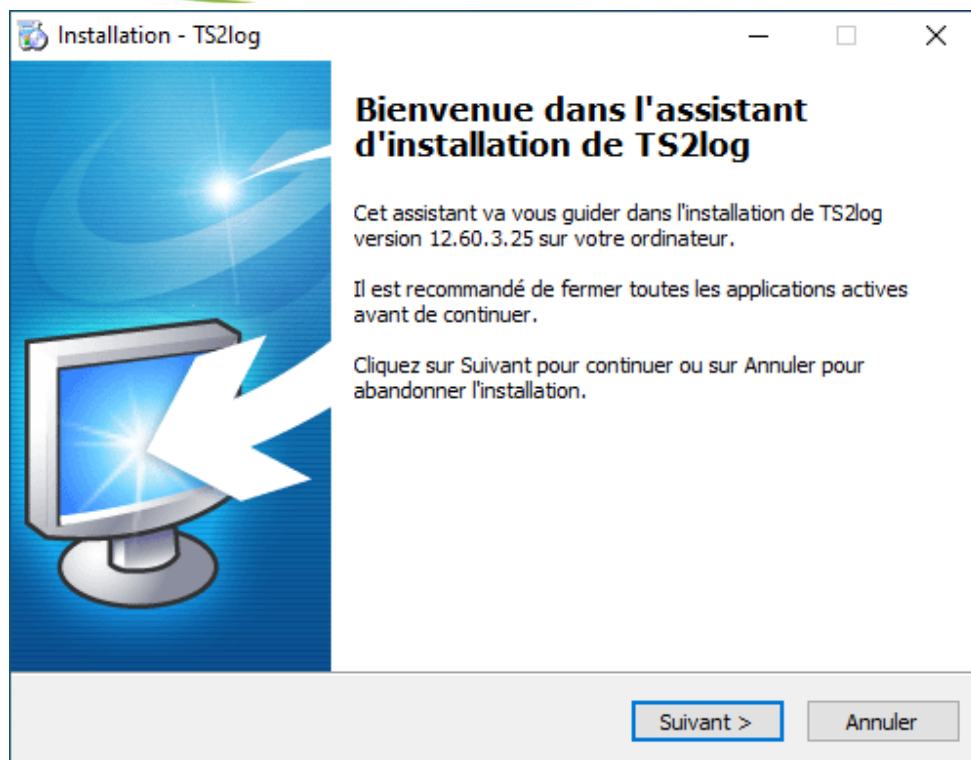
Installation - TS2log

Bienvenue dans l'assistant d'installation de TS2log

Cet assistant va vous guider dans l'installation de TS2log version 12.60.3.25 sur votre ordinateur.

Il est recommandé de fermer toutes les applications actives avant de continuer.

Cliquez sur Suivant pour continuer ou sur Annuler pour abandonner l'installation.

Suivant >

Annuler